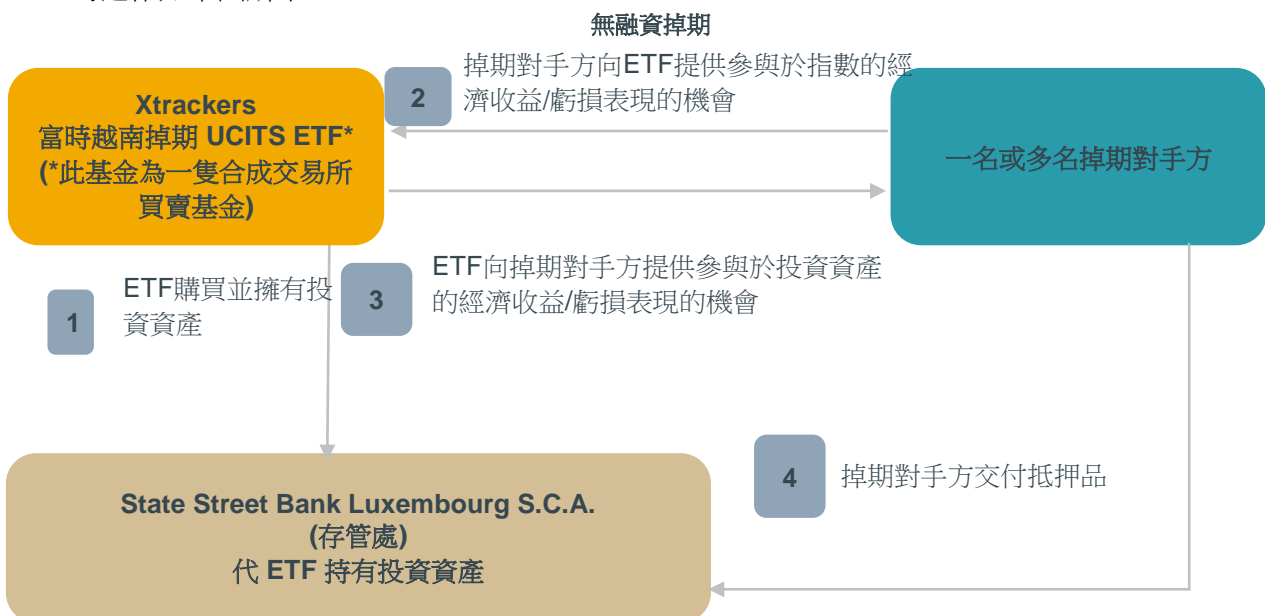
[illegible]

無融資掉期

Xtrackers
富時越南掉期 UCITS ETF*
(*此基金為一隻合成交易所買賣基金)

2 掉期對手方向ETF提供參與於指數的經濟收益/虧損表現的機會

一名或多名掉期對手方

1 ETF購買並擁有投資資產

3 ETF向掉期對手方提供參與於投資資產的經濟收益/虧損表現的機會

4 掉期對手方交付抵押品

State Street Bank Luxembourg S.C.A.
(存管處)
代 ETF 持有投資資產